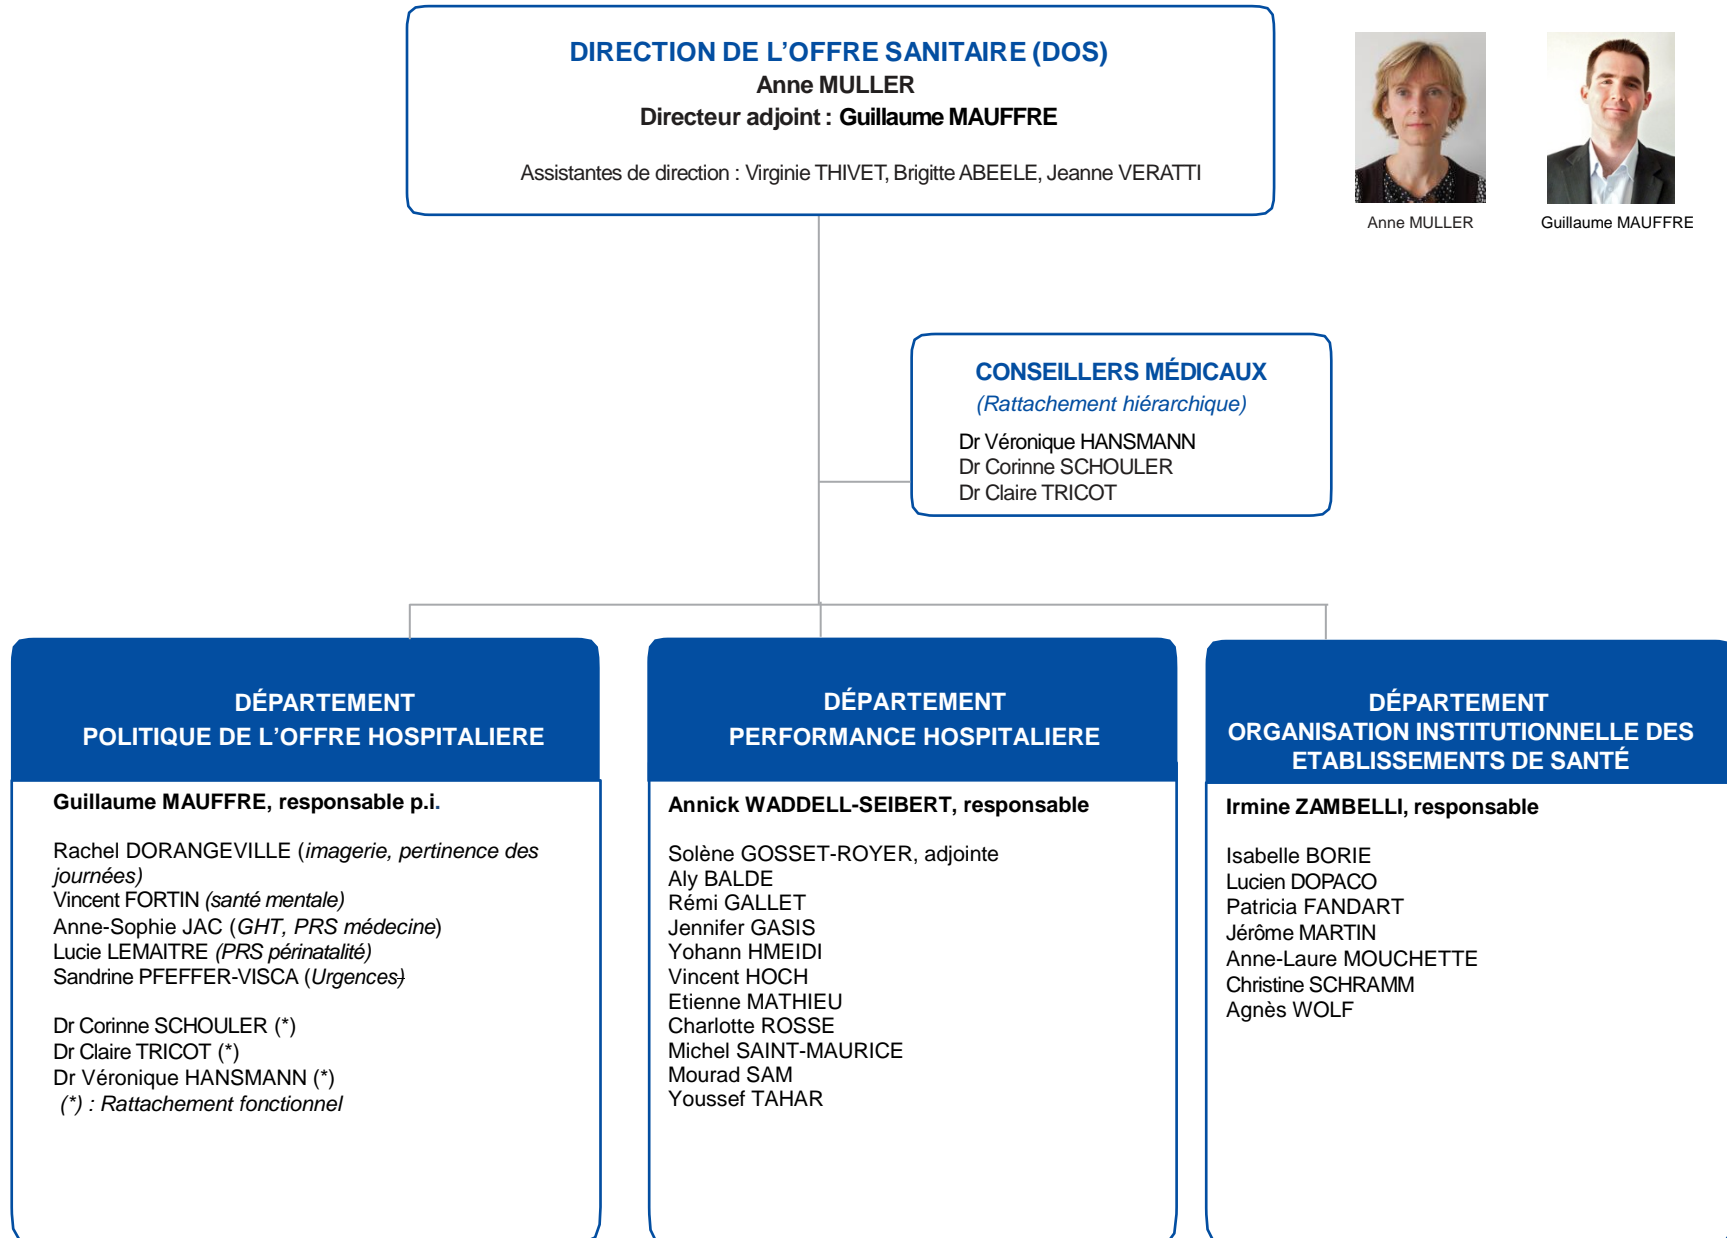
DIRECTION DE L'OFFRE SANITAIRE (DOS)
Anne MULLER
Directeur adjoint : Guillaume MAUFFRE

Assistantes de direction : Virginie THIVET, Brigitte ABEELE, Jeanne VERATTI

Anne MULLER

Guillaume MAUFFRE

CONSEILLERS MÉDICAUX
(Rattachement hiérarchique)
Dr Véronique HANSMANN
Dr Corinne SCHOULER
Dr Claire TRICOT

DÉPARTEMENT
POLITIQUE DE L'OFFRE HOSPITALIERE

Guillaume MAUFFRE, responsable p.i.

Rachel DORANGEVILLE (imagerie, pertinence des journées)
Vincent FORTIN (santé mentale)
Anne-Sophie JAC (GHT, PRS médecine)
Lucie LEMAITRE (PRS périnatalité)
Sandrine PFEFFER-VISCA (Urgences)

Dr Corinne SCHOULER (*)
Dr Claire TRICOT (*)
Dr Véronique HANSMANN (*)
(*) : Rattachement fonctionnel

DÉPARTEMENT
PERFORMANCE HOSPITALIERE

Annick WADDELL-SEIBERT, responsable

Solène GOSSET-ROYER, adjointe
Aly BALDE
Rémi GALLET
Jennifer GASIS
Yohann HMEIDI
Vincent HOCH
Etienne MATHIEU
Charlotte ROSSE
Michel SAINT-MAURICE
Mourad SAM
Youssef TAHAR

DÉPARTEMENT
ORGANISATION INSTITUTIONNELLE DES ETABLISSEMENTS DE SANTÉ

Irmine ZAMBELLI, responsable

Isabelle BORIE
Lucien DOPACO
Patricia FANDART
Jérôme MARTIN
Anne-Laure MOUCHETTE
Christine SCHRAMM
Agnès WOLF